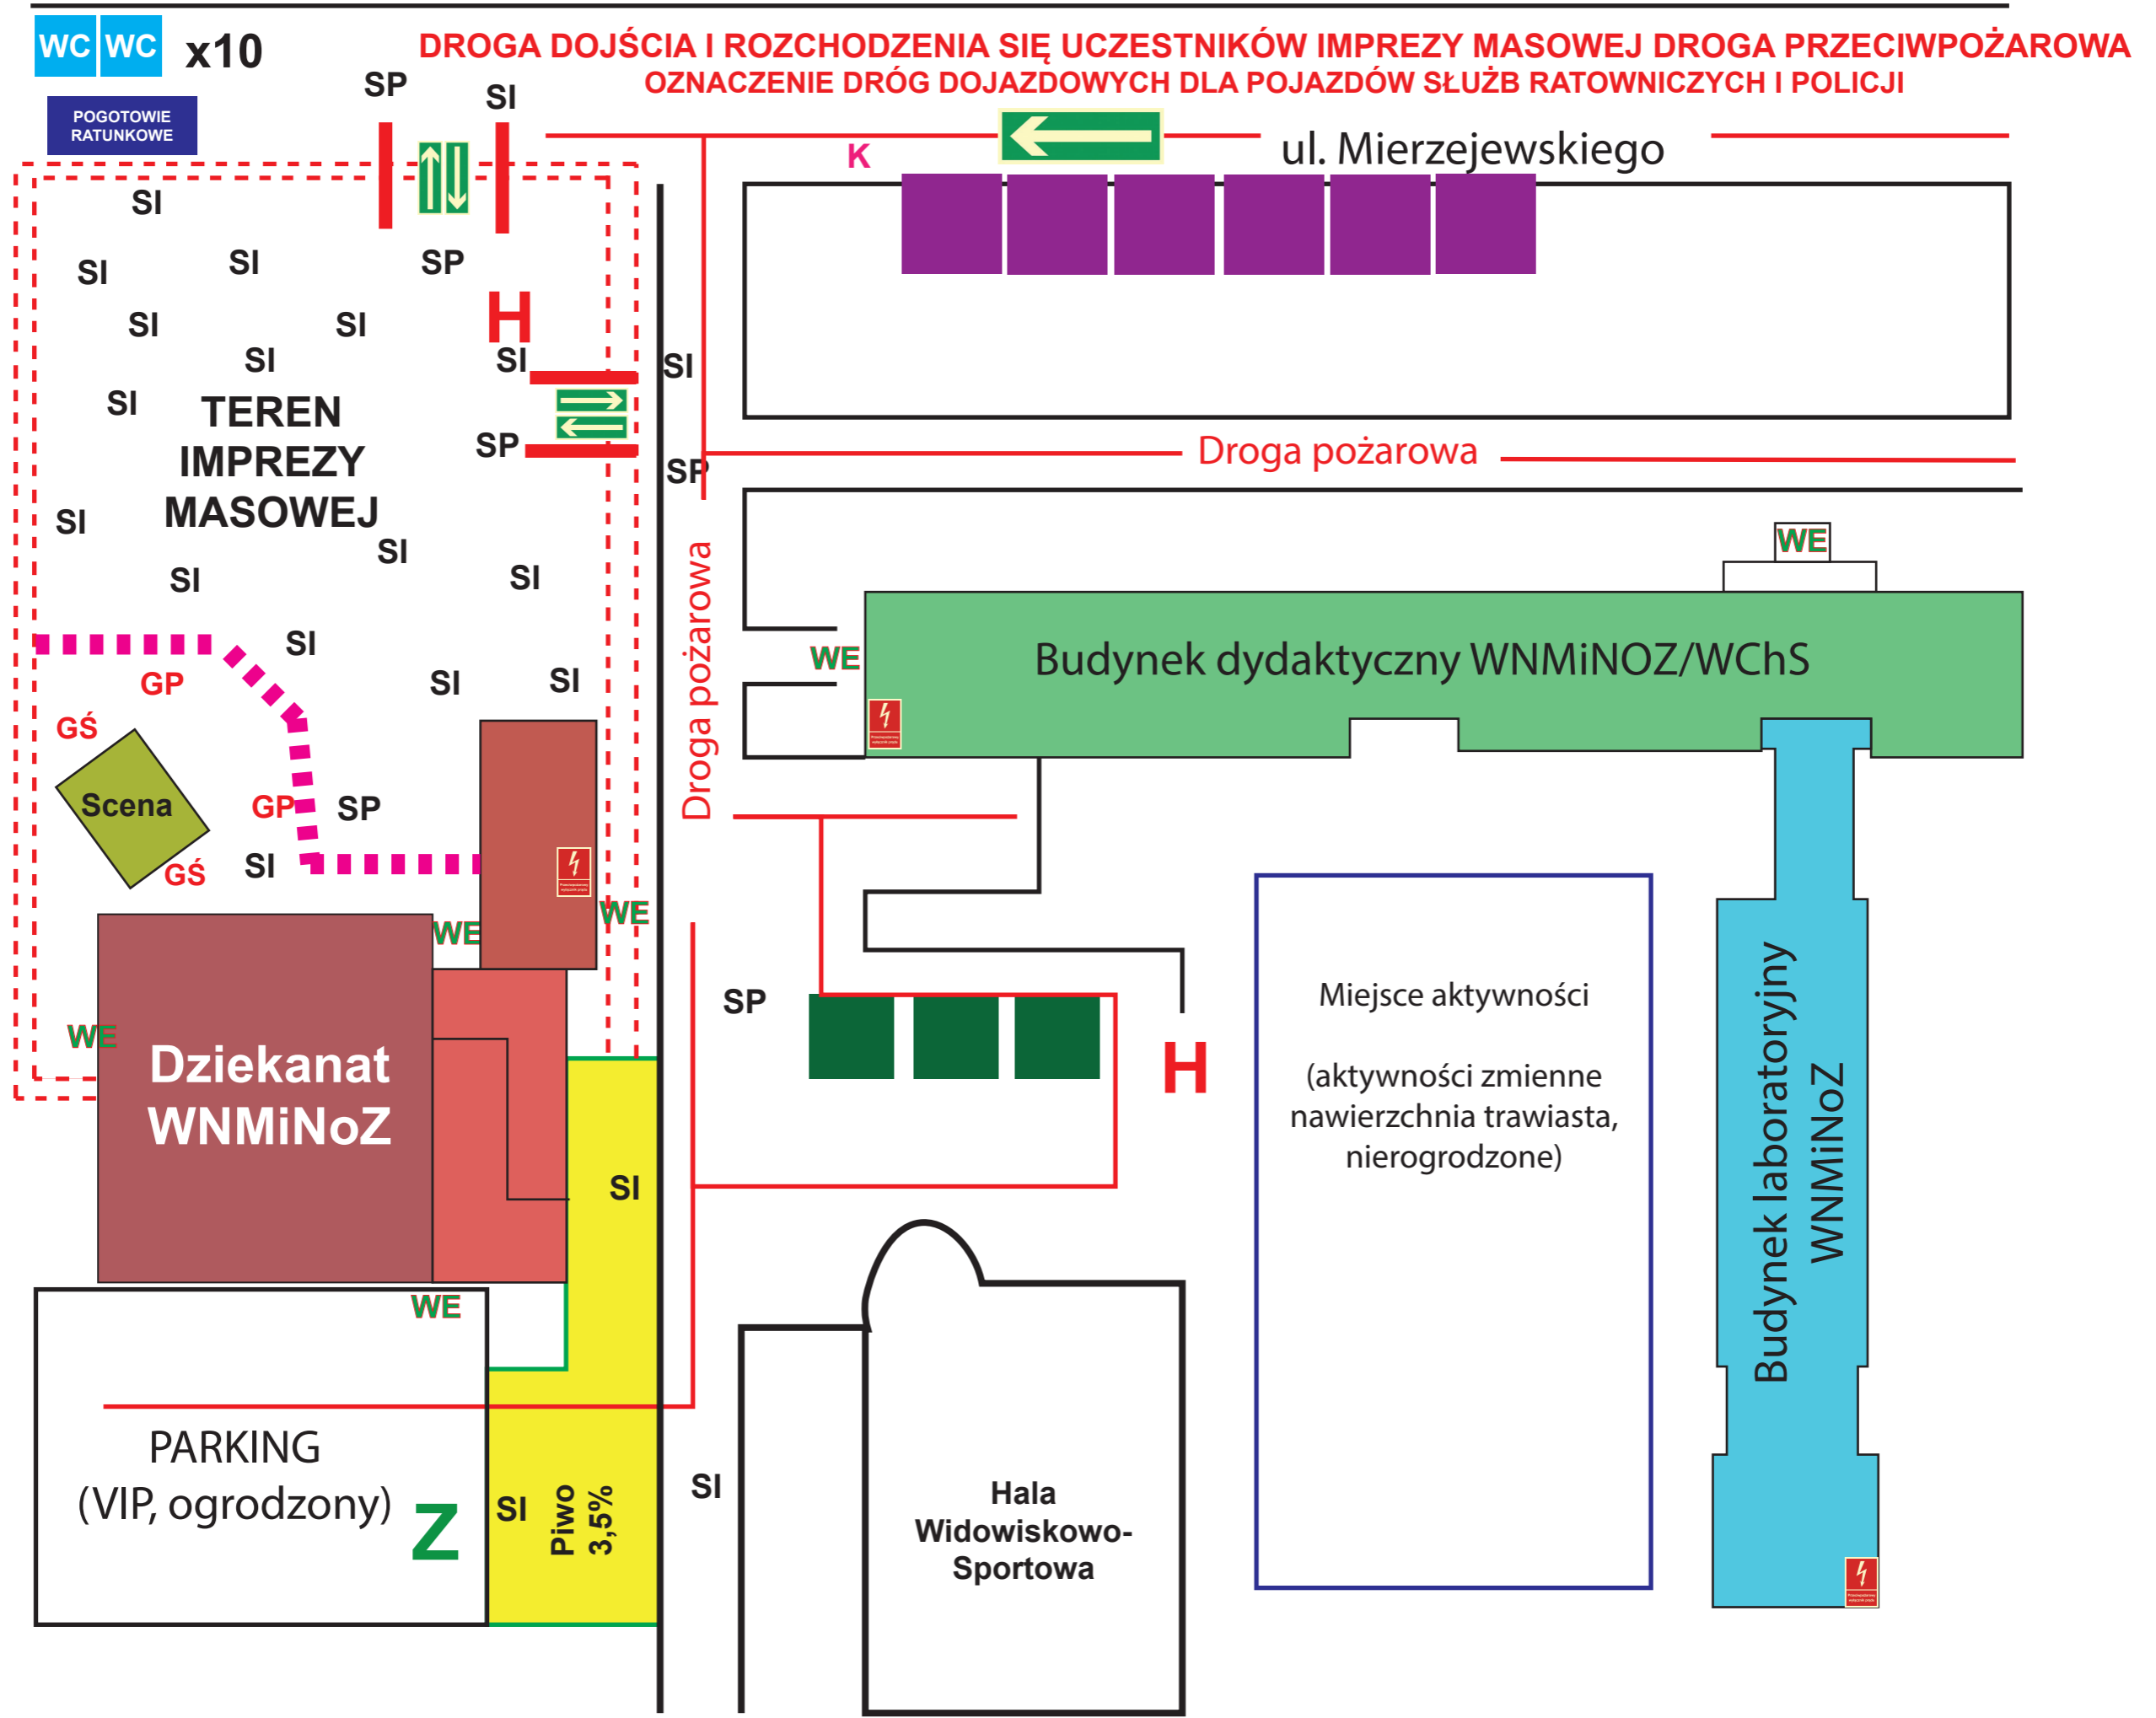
WC WC x10

POGOTOWIE RATUNKOWE

DROGA DOJŚCIA I ROZCHODZENIA SIĘ UCZESTNIKÓW IMPREZY MASOWEJ DROGA PRZECIWPOŻAROWA
OZNACZENIE DRÓG DOJAZDOWYCH DLA POJAZDÓW SŁUŻB RATOWNICZYCH I POLICJI

SP SI

K

ul. Mierzejewskiego

SI SI SI SP SI SI H SI SI

TEREN IMPREZY MASOWEJ

SP SI SP SI SI SI SI SI SP SI SI SI

Droga pożarowa

Droga pożarowa

WE WE

Budynek dydaktyczny WNMiNOZ/WChS

GP GŚ Scena GP GŚ SP SI

WE WE WE

SP

H

Miejsce aktywności

(aktywności zmienne nawierzchnia trawiasta, nierogrodzone)

Budynek laboratoryjny WNMiNoZ

Dziekanat WNMiNoZ

SI

WE

PARKING (VIP, ogrodzony)

Z

SI

Piwo 3,5%

SI

Hala Widowiskowo-Sportowa